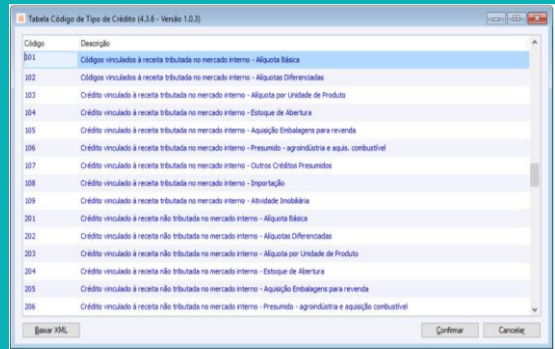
Tabela Código de Tipo de Crédito (4.3.6 - Versão 1.0.3)

| Código | Descrição |
|---|---|
| 101 | Códigos vinculados à receita tributada no mercado interno - Alíquota Básica |
| 102 | Códigos vinculados à receita tributada no mercado interno - Alíquotas Diferenciadas |
| 103 | Crédito vinculado à receita tributada no mercado interno - Alíquota por Unidade de Produto |
| 104 | Crédito vinculado à receita tributada no mercado interno - Estoque de Abertura |
| 105 | Crédito vinculado à receita tributada no mercado interno - Aquisição Embalagens para revenda |
| 106 | Crédito vinculado à receita tributada no mercado interno - Presumido - agroindústria e aquis. combustível |
| 107 | Crédito vinculado à receita tributada no mercado interno - Outros Créditos Presumidos |
| 108 | Crédito vinculado à receita tributada no mercado interno - Importação |
| 109 | Crédito vinculado à receita tributada no mercado interno - Atividade Imobiliária |
| 201 | Crédito vinculado à receita não tributada no mercado interno - Alíquota Básica |
| 202 | Crédito vinculado à receita não tributada no mercado interno - Alíquotas Diferenciadas |
| 203 | Crédito vinculado à receita não tributada no mercado interno - Alíquota por Unidade de Produto |
| 204 | Crédito vinculado à receita não tributada no mercado interno - Estoque de Abertura |
| 205 | Crédito vinculado à receita não tributada no mercado interno - Aquisição Embalagens para revenda |
| 206 | Crédito vinculado à receita não tributada no mercado interno - Presumido - agroindústria e aquisição combustível |

Baixar XML

Confirmar Cancelar